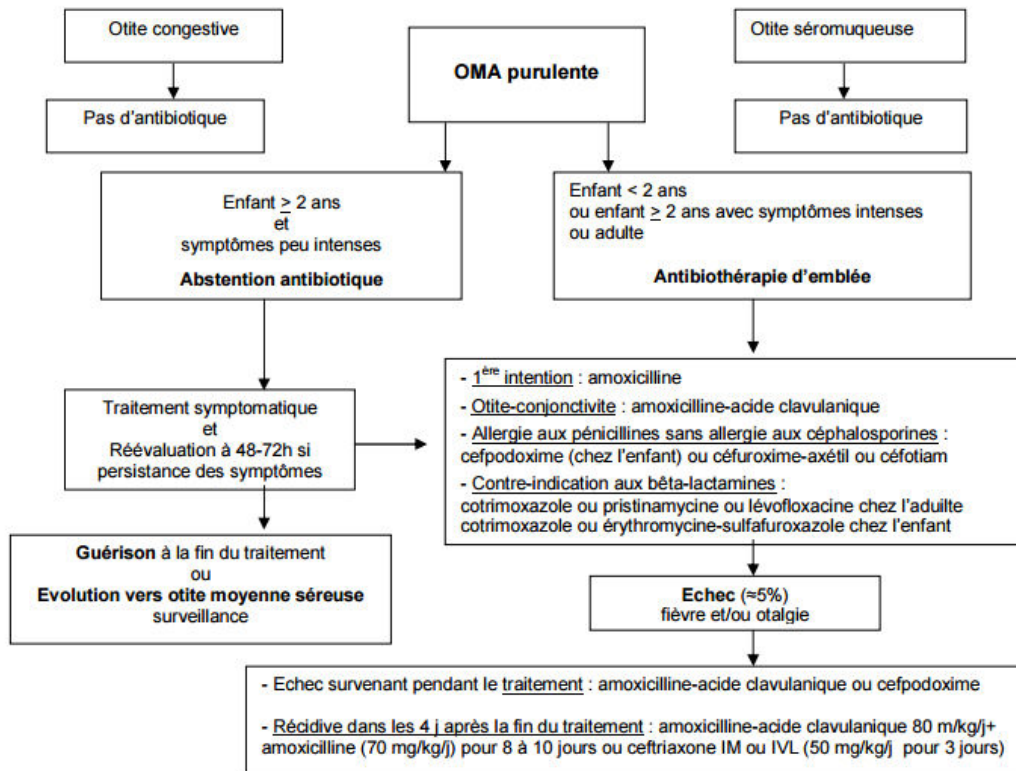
Otite congestive

Pas d'antibiotique

OMA purulente

Otite séromuqueuse

Pas d'antibiotique

Enfant $\geq$ 2 ans
et
symptômes peu intenses

**Abstention antibiotique**

Enfant < 2 ans
ou enfant $\geq$ 2 ans avec symptômes intenses
ou adulte

**Antibiothérapie d'emblée**

Traitement symptomatique
et
Réévaluation à 48-72h si persistance des symptômes

- 1$^{ère}$ intention : amoxicilline
- Otite-conjonctivite : amoxicilline-acide clavulanique
- Allergie aux pénicillines sans allergie aux céphalosporines : cefpodoxime (chez l'enfant) ou céfuroxime-axétil ou céfotiam
- Contre-indication aux bêta-lactamines :
cotrimoxazole ou pristinamycine ou lévofloxacine chez l'adulte
cotrimoxazole ou érythromycine-sulfafuroxazole chez l'enfant

**Guérison** à la fin du traitement
ou
**Evolution vers otite moyenne séreuse**
surveillance

**Echec** (≈5%)
fièvre et/ou otalgie

- Echec survenant pendant le traitement : amoxicilline-acide clavulanique ou cefpodoxime

- Récidive dans les 4 j après la fin du traitement : amoxicilline-acide clavulanique 80 m/kg/j+ amoxicilline (70 mg/kg/j) pour 8 à 10 jours ou ceftriaxone IM ou IVL (50 mg/kg/j pour 3 jours)